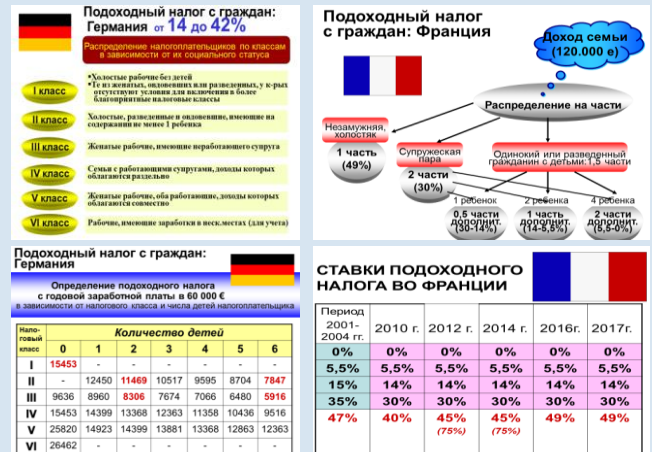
Подоходный налог с граждан: Германия от 14 до 42%

Распределение налогоплательщиков по классам в зависимости от их социального статуса

I класс
• Холостые рабочие без детей
• Те из женатых, овдовевших или разведенных, у к-рых отсутствуют условия для включения в более благоприятные налоговые классы

II класс
Холостые, разведенные и овдовевшие, имеющие на содержании не менее 1 ребенка

III класс
Женатые рабочие, имеющие неработающего супруга

IV класс
Семьи с работающими супругами, доходы которых облагаются раздельно

V класс
Женатые рабочие, оба работающие, доходы которых облагаются совместно

VI класс
Рабочие, имеющие заработки в неск.местах (для учета)

Подоходный налог с граждан: Франция

Доход семьи (120.000 е)

Распределение на части

Незамужняя, холостяк

1 часть (49%)

Супружеская пара

2 части (30%)

Одинокий или разведенный гражданин с детьми: 1,5 части

1 ребенок
0,5 части дополнит. (30-14%)

2 ребенка
1 часть дополнит. (14-5,5%)

4 ребенка
2 части дополнит. (5,5-0%)

Подоходный налог с граждан: Германия

Определение подоходного налога с годовой заработной платы в 60 000 €
в зависимости от налогового класса и числа детей налогоплательщика

| Налоговый класс | Количество детей | | | | | | |
|---|---|---|---|---|---|---|---|
| | 0 | 1 | 2 | 3 | 4 | 5 | 6 |
| I | 15453 | | | | | | |
| II | | 12450 | 11469 | 10517 | 9595 | 8704 | 7847 |
| III | 9636 | 8960 | 8306 | 7674 | 7066 | 6480 | 5916 |
| IV | 15453 | 14399 | 13368 | 12363 | 11358 | 10406 | 9516 |
| V | 25280 | 14923 | 14399 | 13881 | 13368 | 12863 | 12363 |
| VI | 26462 | | | | | | |

СТАВКИ ПОДОХОДНОГО НАЛОГА ВО ФРАНЦИИ

| Период 2001-2004 гг. | 2010 г. | 2012 г. | 2014 г. | 2016г. | 2017г. |
|---|---|---|---|---|---|
| 0% | 0% | 0% | 0% | 0% | 0% |
| 5,5% | 5,5% | 5,5% | 5,5% | 5,5% | 5,5% |
| 15% | 14% | 14% | 14% | 14% | 14% |
| 35% | 30% | 30% | 30% | 30% | 30% |
| 47% | 40% | 45% (75%) | 45% (75%) | 49% | 49% |